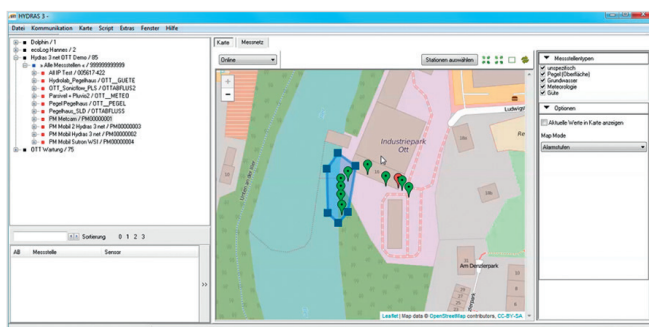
HYDRAS 3 -

Datei Kommunikation Karte Script Extras Fenster Hilfe

Dolphin / 1
ecoLog Hannes / 2
Hydras 3 net OTT Demo / 85
« Alle Messstellen » / 999999999999
AllIP Test / 005617-422
Hydrolab_Pegelhaus / OTT__GUETE
OTT_Sonicflow_PLS / OTTABFLUS2
Parsivel + Pluvio2 / OTT__METEO
Pegel Pegelhaus / OTT__PEGEL
Pegelhaus_SLD / OTTABFLUSS
PM Metcam / PM00000001
PM Mobil 2 Hydras 3 net / PM00000003
PM Mobil Hydras 3 net / PM00000002
PM Mobil Sutron WSI / PM00000004
OTT Wartung / 75

Sortierung 0 1 2 3

All Messstelle Sensor

Karte Messnetz

Online

Stationen auswählen

Industriepark Ott

Ludwigstr

Am Denzerpark

Leaflet | Map data © OpenStreetMap contributors, CC-BY-SA

Messstellentypen
unspezifisch
Pegel (Oberfläche)
Grundwasser
Meteorologie
Güte

Optionen
Aktuelle Werte in Karte anzeigen
Map Mode
Alarmstufen